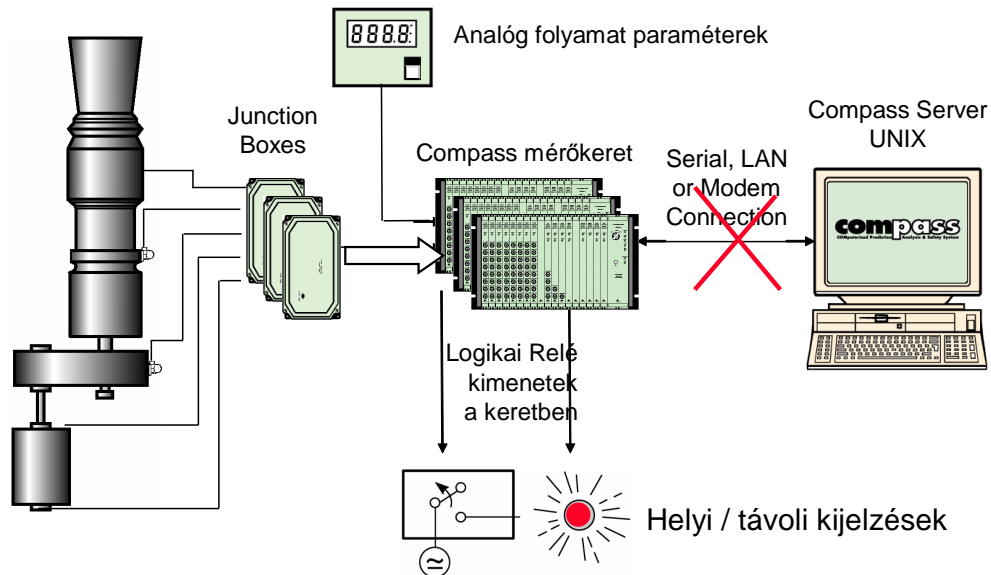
8888

Analóg folyamat paraméterek

Junction Boxes

Compass mérőkeret

Serial, LAN or Modem Connection

Compass Server UNIX

compass

COMputerized Production Analysis & Safety System

Logikai Relé kimenetek a keretben

Helyi / távoli kijelzések